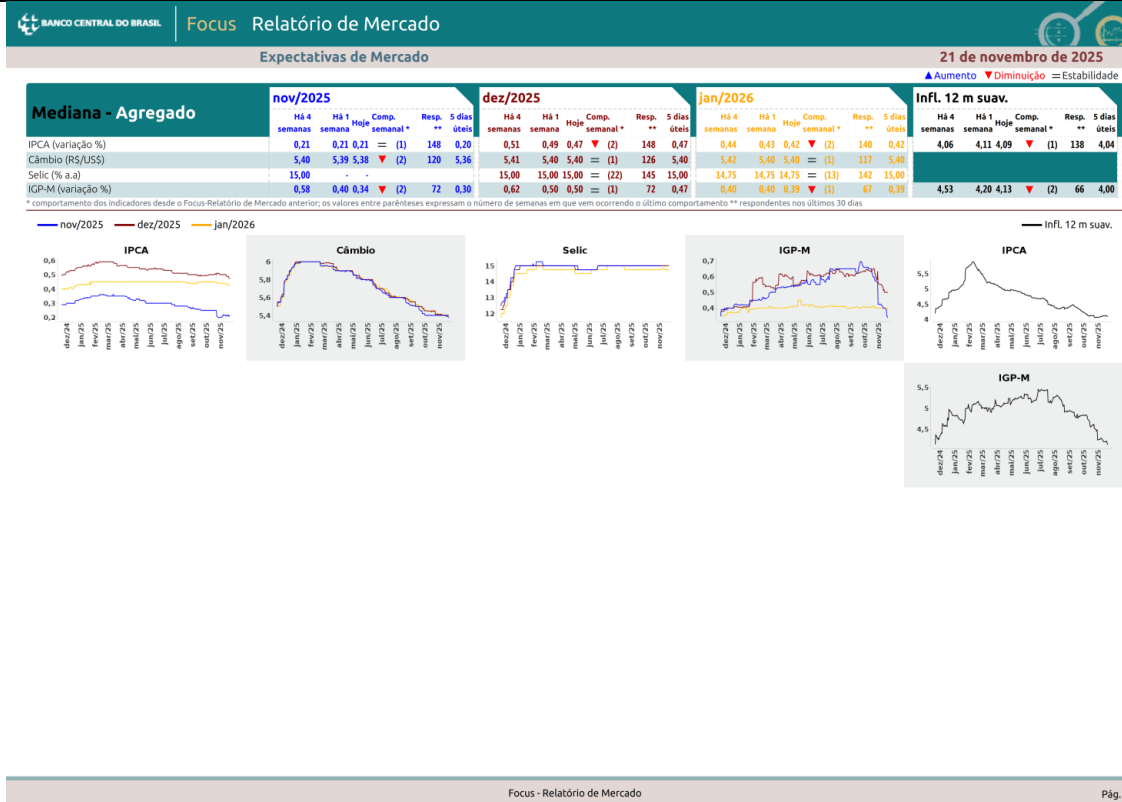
BANCO CENTRAL DO BRASIL Focus Relatório de Mercado

Expectativas de Mercado

21 de novembro de 2025

▲Aumento ▼Diminuição =Estabilidade

Mediana - Agregado

| | nov/2025 Há 4 semanas | Há 1 semana | Hoje | Comp. semanal * | Resp. ** | 5 dias úteis | dez/2025 Há 4 semanas | Há 1 semana | Hoje | Comp. semanal * | Resp. ** | 5 dias úteis | jan/2026 Há 4 semanas | Há 1 semana | Hoje | Comp. semanal * | Resp. ** | 5 dias úteis | Infl. 12 m suav. Há 4 semanas | Há 1 semana | Hoje | Comp. semanal * | Resp. ** | 5 dias úteis |
|---|---|---|---|---|---|---|---|---|---|---|---|---|---|---|---|---|---|---|---|---|---|---|---|---|
| IPCA (variação %) | 0,21 | 0,21 | 0,21 | = (1) | 148 | 0,20 | 0,51 | 0,49 | 0,47 | ▼ (2) | 148 | 0,47 | 0,44 | 0,43 | 0,42 | ▼ (2) | 140 | 0,42 | 4,06 | 4,11 | 4,09 | ▼ (1) | 138 | 4,04 |
| Câmbio (R$/US$) | 5,40 | 5,39 | 5,38 | ▼ (2) | 120 | 5,36 | 5,41 | 5,40 | 5,40 | = (1) | 126 | 5,40 | 5,42 | 5,40 | 5,40 | = (1) | 117 | 5,40 | | | | | | |
| Selic (% a.a) | 15,00 | - | - | | | | 15,00 | 15,00 | 15,00 | = (22) | 145 | 15,00 | 14,75 | 14,75 | 14,75 | = (13) | 142 | 15,00 | | | | | | |
| IGP-M (variação %) | 0,58 | 0,40 | 0,34 | ▼ (2) | 72 | 0,30 | 0,62 | 0,50 | 0,50 | = (1) | 72 | 0,47 | 0,40 | 0,40 | 0,39 | ▼ (1) | 67 | 0,39 | 4,53 | 4,20 | 4,13 | ▼ (2) | 66 | 4,00 |

* comportamento dos indicadores desde o Focus-Relatório de Mercado anterior; os valores entre parênteses expressam o número de semanas em que vem ocorrendo o último comportamento ** respondentes nos últimos 30 dias

nov/2025 dez/2025 jan/2026

Infl. 12 m suav.

IPCA
0,6 0,5 0,4 0,3 0,2
dez/24 jan/25 fev/25 mar/25 abr/25 mai/25 jun/25 jul/25 ago/25 set/25 out/25 nov/25

Câmbio
6 5,8 5,6 5,4
dez/24 jan/25 fev/25 mar/25 abr/25 mai/25 jun/25 jul/25 ago/25 set/25 out/25 nov/25

Selic
15 14 13 12
dez/24 jan/25 fev/25 mar/25 abr/25 mai/25 jun/25 jul/25 ago/25 set/25 out/25 nov/25

IGP-M
0,7 0,6 0,5 0,4
dez/24 jan/25 fev/25 mar/25 abr/25 mai/25 jun/25 jul/25 ago/25 set/25 out/25 nov/25

IPCA
5,5 5 4,5 4
dez/24 jan/25 fev/25 mar/25 abr/25 mai/25 jun/25 jul/25 ago/25 set/25 out/25 nov/25

IGP-M
5,5 5 4,5
dez/24 jan/25 fev/25 mar/25 abr/25 mai/25 jun/25 jul/25 ago/25 set/25 out/25 nov/25

Focus - Relatório de Mercado

Pág.